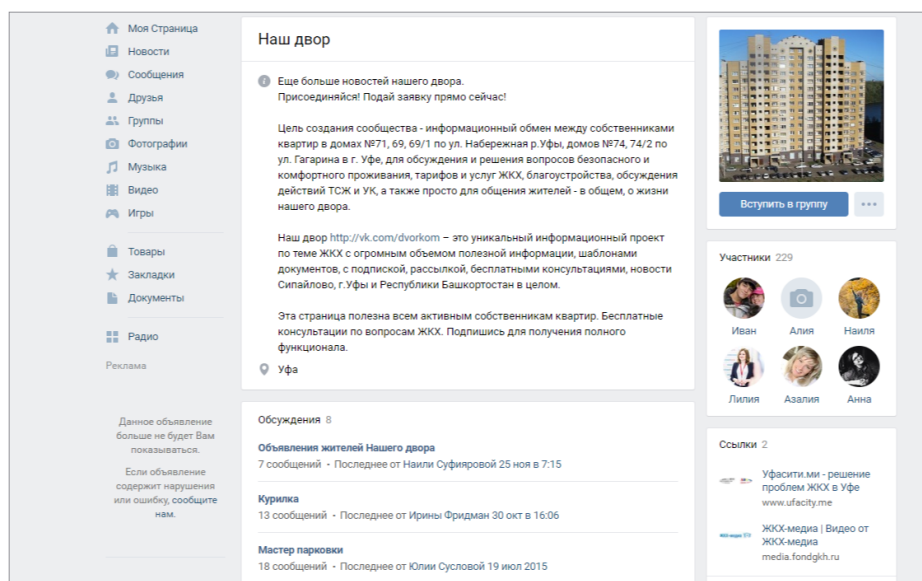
Моя Страница
Новости
Сообщения
Друзья
Группы
Фотографии
Музыка
Видео
Игры

Товары
Закладки
Документы

Радио

Реклама

Данное объявление больше не будет Вам показываться.

Если объявление содержит нарушения или ошибку, сообщите нам.

Наш двор

Еще больше новостей нашего двора.
Присоединяйся! Подай заявку прямо сейчас!

Цель создания сообщества - информационный обмен между собственниками квартир в домах №71, 69, 69/1 по ул. Набережная р.Уфы, домов №74, 74/2 по ул. Гагарина в г. Уфе, для обсуждения и решения вопросов безопасного и комфортного проживания, тарифов и услуг ЖКХ, благоустройства, обсуждения действий ТСЖ и УК, а также просто для общения жителей - в общем, о жизни нашего двора.

Наш двор http://vk.com/dvorkom – это уникальный информационный проект по теме ЖКХ с огромным объемом полезной информации, шаблонами документов, с подпиской, рассылкой, бесплатными консультациями, новости Сипайлово, г.Уфы и Республики Башкортостан в целом.

Эта страница полезна всем активным собственникам квартир. Бесплатные консультации по вопросам ЖКХ. Подпишись для получения полного функционала.

Уфа

Обсуждения 8

Объявления жителей Нашего двора
7 сообщений · Последнее от Наили Суфияровой 25 ноя в 7:15

Курилка
13 сообщений · Последнее от Ирины Фридман 30 окт в 16:06

Мастер парковки
18 сообщений · Последнее от Юлии Сусловой 19 июл 2015

Вступить в группу

Участники 229

Иван
Алия
Наиля
Лилия
Азалия
Анна

Ссылки 2

Уфасити.ми - решение проблем ЖКХ в Уфе
www.ufacity.me

ЖКХ-медиа | Видео от ЖКХ-медиа
media.fondgkh.ru